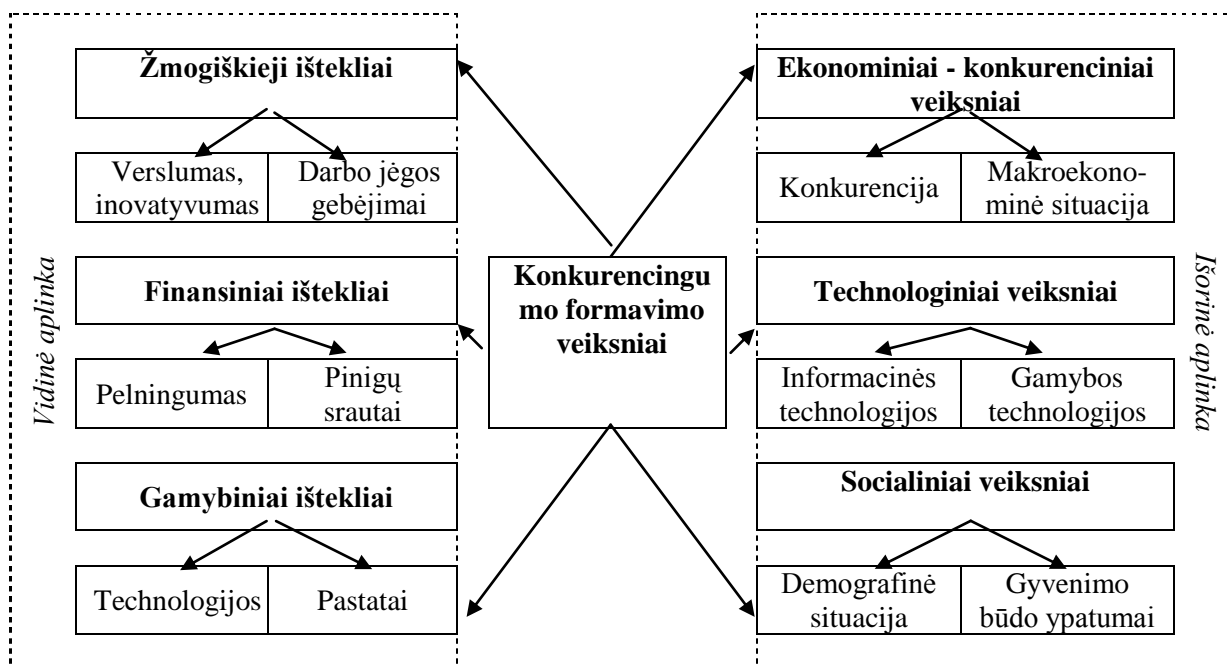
Vidinė aplinka

Žmogiškieji ištekliai

Verslumas, inovatyvumas

Darbo jėgos gebėjimai

Finansiniai ištekliai

Pelningumas

Pinigų srautai

Gamybiniai ištekliai

Technologijos

Pastatai

Konkurencingumo formavimo veiksniai

Ekonominiai - konkurenciniai veiksniai

Konkurencija

Makroekonominė situacija

Technologiniai veiksniai

Informacinės technologijos

Gamybos technologijos

Socialiniai veiksniai

Demografinė situacija

Gyvenimo būdo ypatumai

Išorinė aplinka